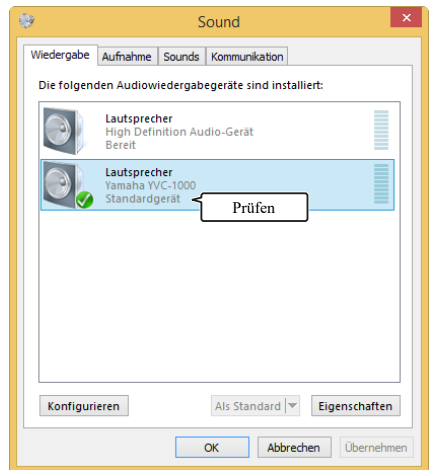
Sound

Wiedergabe | Aufnahme | Sounds | Kommunikation

Die folgenden Audiowiedergabegeräte sind installiert:

Lautsprecher
High Definition Audio-Gerät
Bereit

Lautsprecher
Yamaha YVC-1000
Standardgerät

Prüfen

Konfigurieren

Als Standard

Eigenschaften

OK

Abbrechen

Übernehmen